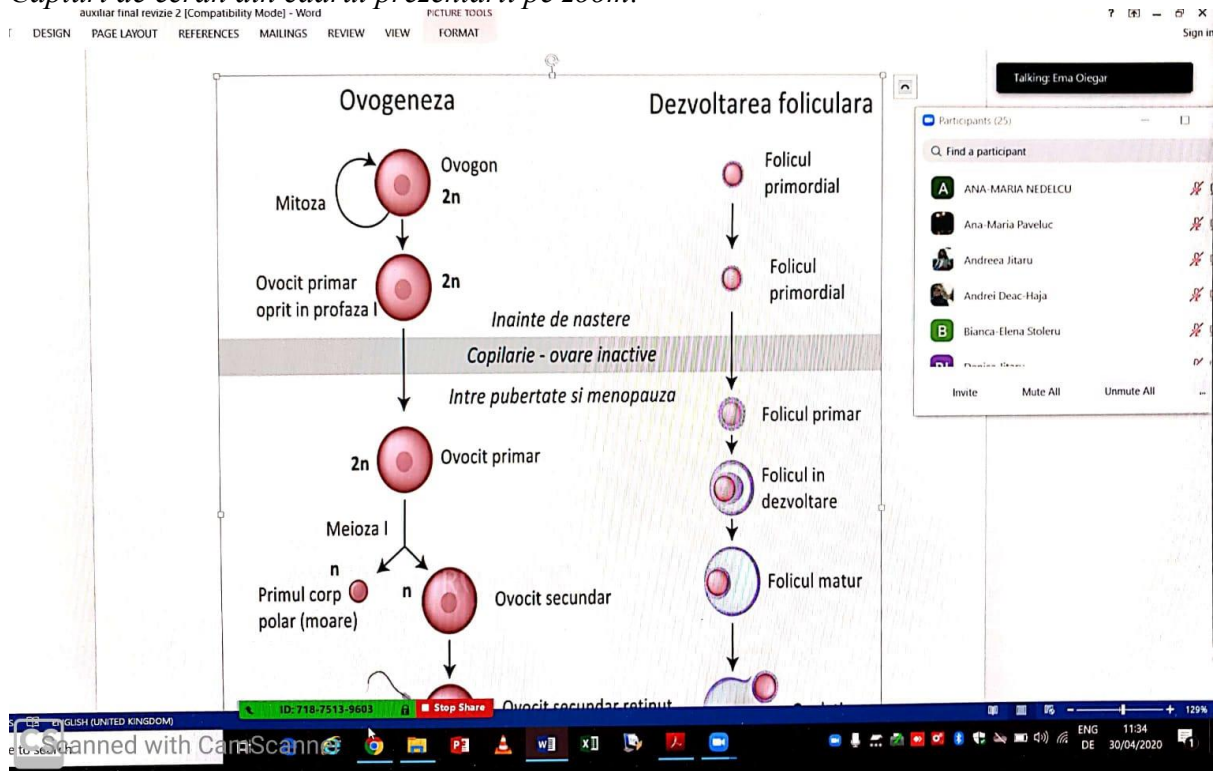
Captură de ecran din cadrul prezentării pe zoom.

auxiliar final revizie 2 [Compatibility Mode] - Word PICTURE TOOLS

DESIGN PAGE LAYOUT REFERENCES MAILINGS REVIEW VIEW FORMAT

? – ×
Sign in

Talking: Ema Oiegar

Participants (25)

Find a participant

A ANA-MARIA NEDELCU
Ana-Maria Paveluc
Andreea Jitaru
Andrei Deac-Haja
B Bianca-Elena Stoleru
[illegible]

Invite Mute All Unmute All ...

Ovogeneza

Dezvoltarea foliculara

Mitoza

Ovogon
2n

Ovocit primar oprit in profaza I
2n

Folicul primordial

Folicul primordial

Inainte de nastere

Copilarie - ovare inactive

Intre pubertate si menopauza

Folicul primar

2n
Ovocit primar

Folicul in dezvoltare

Meioza I

n
Primul corp polar (moare)

n
Ovocit secundar

Folicul matur

Ovocit secundar retinut

ID: 718-7513-9603 Stop Share

ENGLISH (UNITED KINGDOM)

129%

to search

Scanned with CamScanner

ENG DE 11:34 30/04/2020